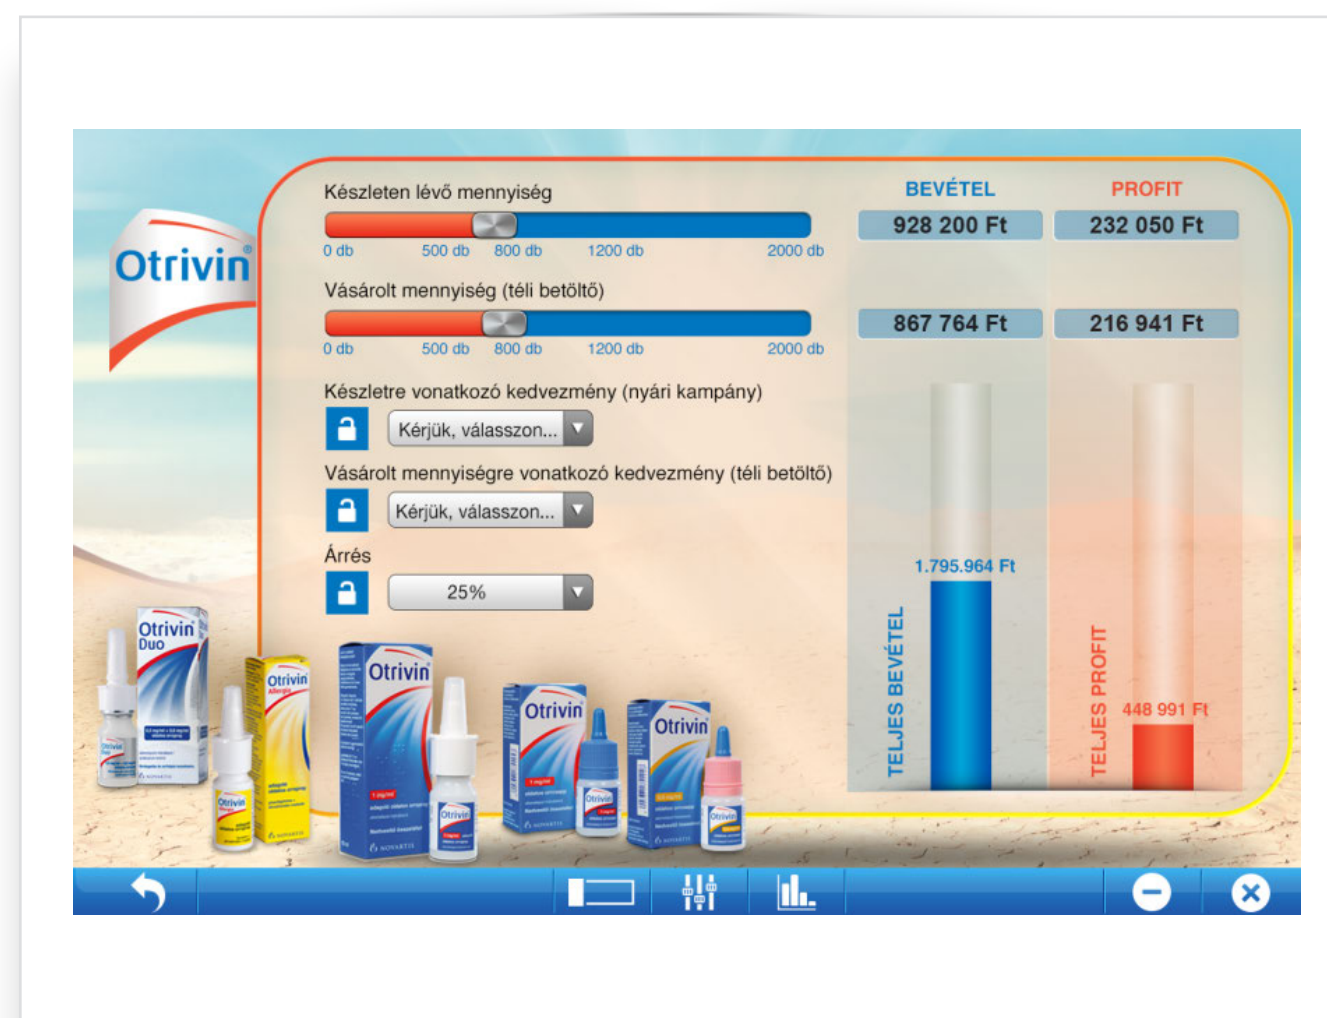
Otrivin

Készleten lévő mennyiség

0 db 500 db 800 db 1200 db 2000 db

Vásárolt mennyiség (téli betöltő)

0 db 500 db 800 db 1200 db 2000 db

Készletre vonatkozó kedvezmény (nyári kampány)

Kérjük, válasszon...

Vásárolt mennyiségre vonatkozó kedvezmény (téli betöltő)

Kérjük, válasszon...

Árrés

25%

BEVÉTEL

928 200 Ft

867 764 Ft

PROFIT

232 050 Ft

216 941 Ft

1.795.964 Ft

TELJES BEVÉTEL

448 991 Ft

TELJES PROFIT

Otrivin Duo

Otrivin Allergia

Otrivin

Otrivin

Otrivin